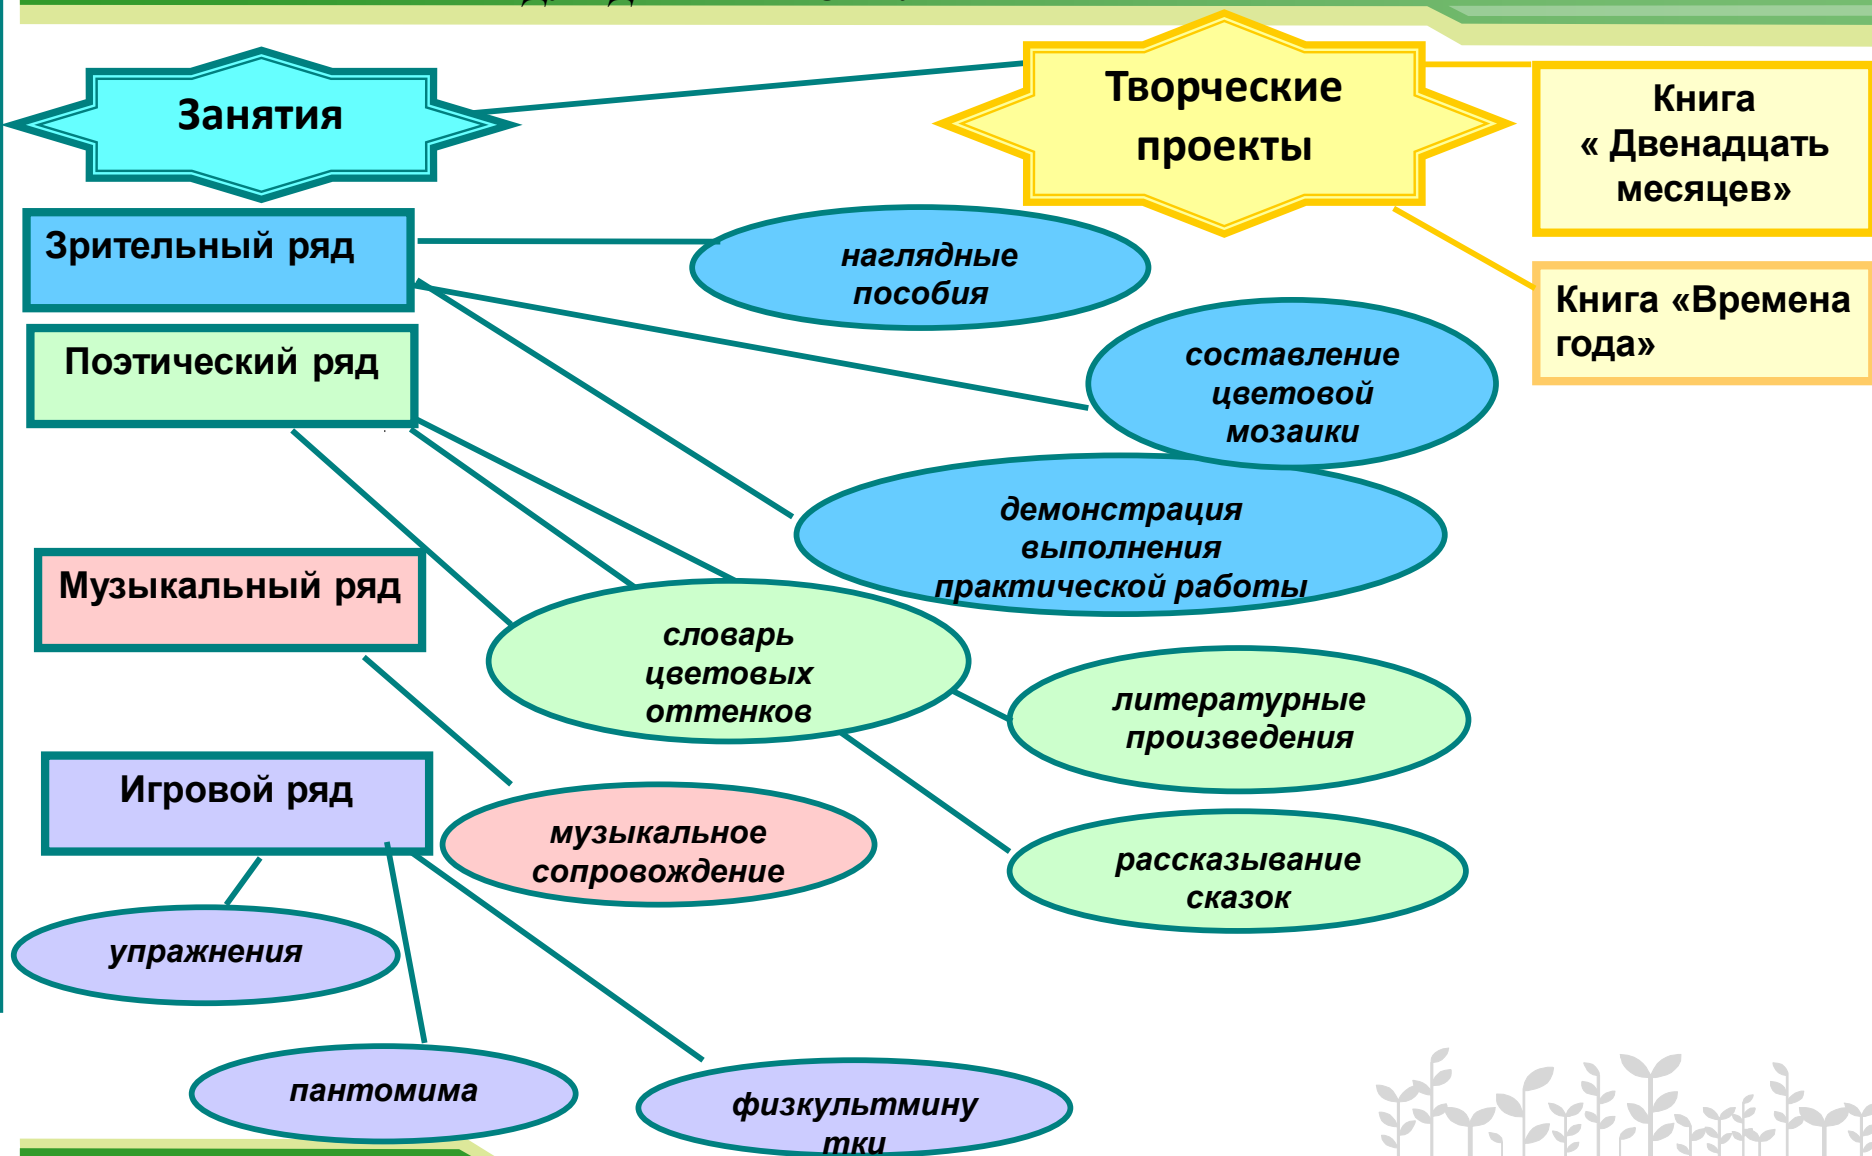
Занятия

Творческие проекты

Книга « Двенадцать месяцев»

Книга «Времена года»

Зрительный ряд

наглядные пособия

составление цветовой мозаики

Поэтический ряд

демонстрация выполнения практической работы

Музыкальный ряд

словарь цветовых оттенков

литературные произведения

Игровой ряд

музыкальное сопровождение

рассказывание сказок

упражнения

пантомима

физкультминутки